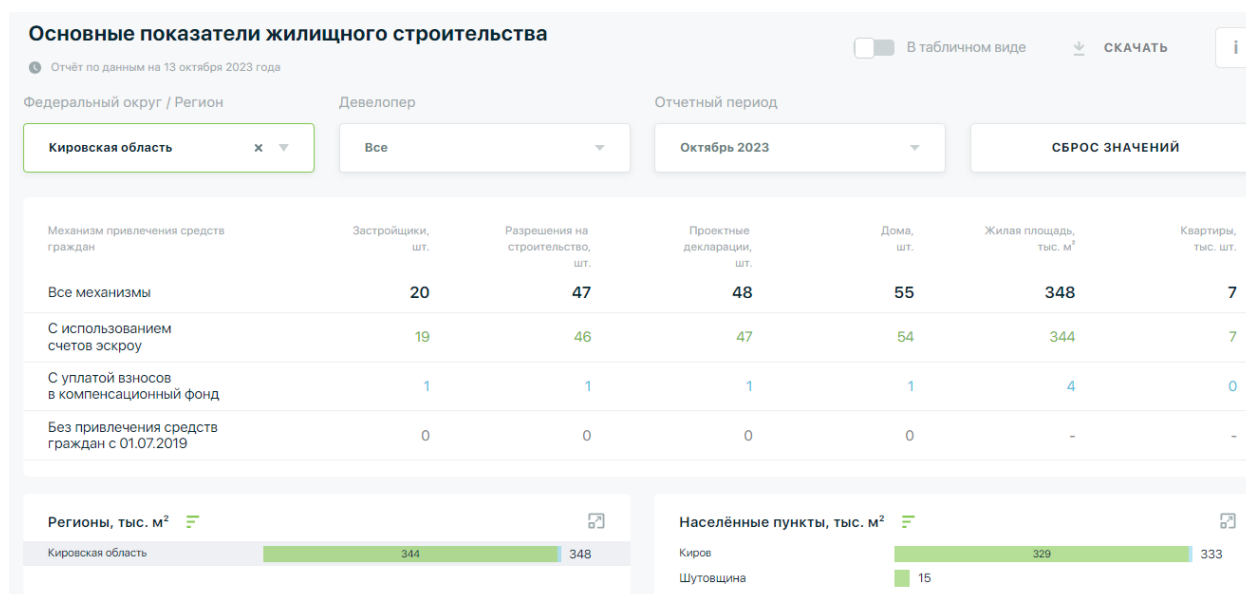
Основные показатели жилищного строительства

Отчёт по данным на 13 октября 2023 года

В табличном виде

СКАЧАТЬ

i

Федеральный округ / Регион

Кировская область

Девелопер

Все

Отчетный период

Октябрь 2023

СБРОС ЗНАЧЕНИЙ

| Механизм привлечения средств граждан | Застройщики, шт. | Разрешения на строительство, шт. | Проектные декларации, шт. | Дома, шт. | Жилая площадь, тыс. м² | Квартиры, тыс. шт. |
|---|---|---|---|---|---|---|
| Все механизмы | 20 | 47 | 48 | 55 | 348 | 7 |
| С использованием счетов эскроу | 19 | 46 | 47 | 54 | 344 | 7 |
| С уплатой взносов в компенсационный фонд | 1 | 1 | 1 | 1 | 4 | 0 |
| Без привлечения средств граждан с 01.07.2019 | 0 | 0 | 0 | 0 | - | - |

Регионы, тыс. м²

Кировская область 344 348

Населённые пункты, тыс. м²

Киров 329 333

Шутовщина 15